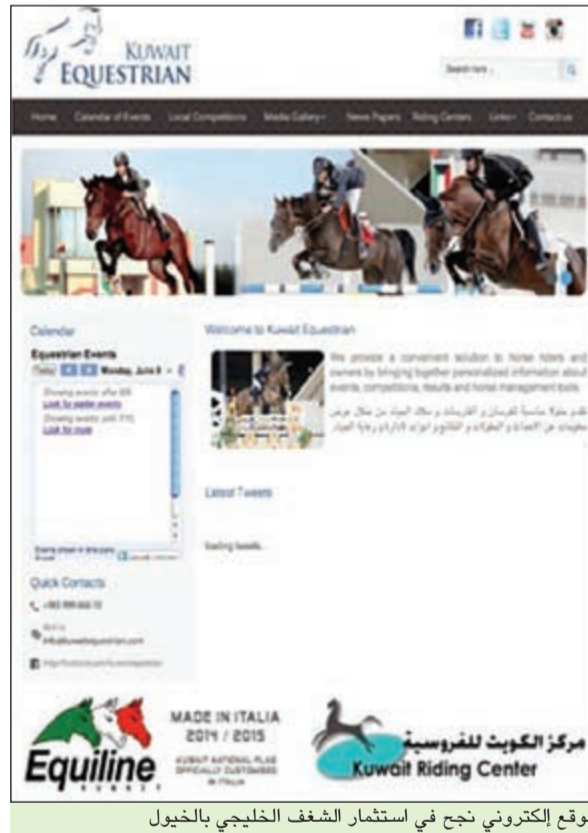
KUWAIT EQUESTRIAN

Search here...

Home Calendar of Events Local Competitions Media Gallery News Papers Riding Centers Links Contact us

Calendar

Equestrian Events

Today Monday, June 8

Showing events after 6/8
Look for earlier events
Showing events until 7/10
Look for more

Quick Contacts

+965 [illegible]

info@kuwaitequestrian.com

Welcome to Kuwait Equestrian

We provide a convenient solution to horse riders and owners by bringing together personalized information about events, competitions, results and horse management tools.

نقدم حلولاً مناسبة للفرسان و الفارسات و ملاك الخيول من خلال عرض معلومات عن الأحداث و البطولات و النتائج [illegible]

Latest Tweets

loading tweets...

Equiline KUWAIT

MADE IN ITALIA 2014 / 2015 KUWAIT NATIONAL FLAG OFFICIALLY CUSTOMISED IN ITALIA

مركز الكويت للفروسية
Kuwait Riding Center

وقع إلكتروني نجح في استثمار الشغف الخليجي بالخيول